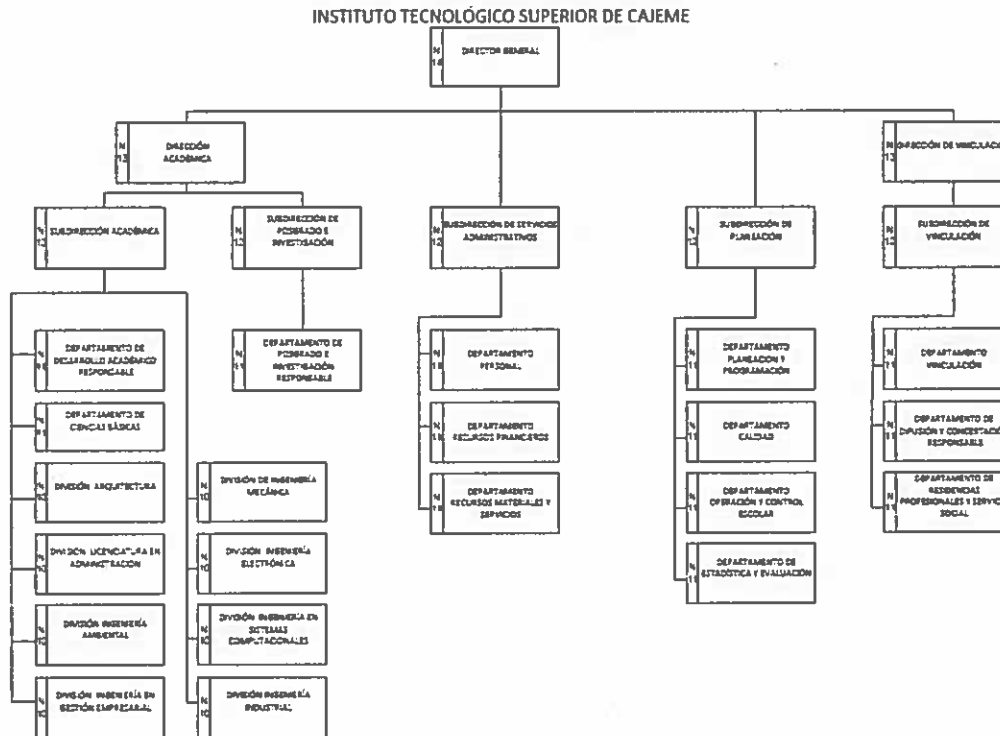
INSTITUTO TECNOLÓGICO SUPERIOR DE CAJEME

N 14 DIRECTOR GENERAL

N 13 DIRECCIÓN ACADÉMICA

N 13 DIRECCIÓN DE VINCULACIÓN

N 12 SUBDIRECCIÓN ACADÉMICA

N 12 SUBDIRECCIÓN DE POSGRADO E INVESTIGACIÓN

N 12 SUBDIRECCIÓN DE SERVICIOS ADMINISTRATIVOS

N 12 SUBDIRECCIÓN DE PLANEACIÓN

N 12 SUBDIRECCIÓN DE VINCULACIÓN

N 11 DEPARTAMENTO DE DESARROLLO ACADÉMICO RESPONSABLE

N 11 DEPARTAMENTO DE CIENCIAS BÁSICAS

N 10 DIVISIÓN ARQUITECTURA

N 10 DIVISIÓN LICENCIATURA EN ADMINISTRACIÓN

N 10 DIVISIÓN INGENIERÍA AMBIENTAL

N 10 DIVISIÓN INGENIERÍA EN GESTIÓN EMPRESARIAL

N 11 DEPARTAMENTO DE POSGRADO E INVESTIGACIÓN RESPONSABLE

N 10 DIVISIÓN DE INGENIERÍA MECÁNICA

N 10 DIVISIÓN INGENIERÍA ELECTRÓNICA

N 10 DIVISIÓN INGENIERÍA EN SISTEMAS COMPUTACIONALES

N 10 DIVISIÓN INGENIERÍA INDUSTRIAL

N 11 DEPARTAMENTO PERSONAL

N 11 DEPARTAMENTO RECURSOS FINANCIEROS

N 11 DEPARTAMENTO RECURSOS MATERIALES Y SERVICIOS

N 11 DEPARTAMENTO PLANEACIÓN Y PROGRAMACIÓN

N 11 DEPARTAMENTO CALIDAD

N 11 DEPARTAMENTO OPERACIÓN Y CONTROL ESCOLAR

N 11 DEPARTAMENTO DE ESTADÍSTICA Y EVALUACIÓN

N 11 DEPARTAMENTO VINCULACIÓN

N 11 DEPARTAMENTO DE DIFUSIÓN Y CONCERTACIÓN RESPONSABLE

N 11 DEPARTAMENTO DE RESIDENCIAS PROFESIONALES Y SERVICIO SOCIAL